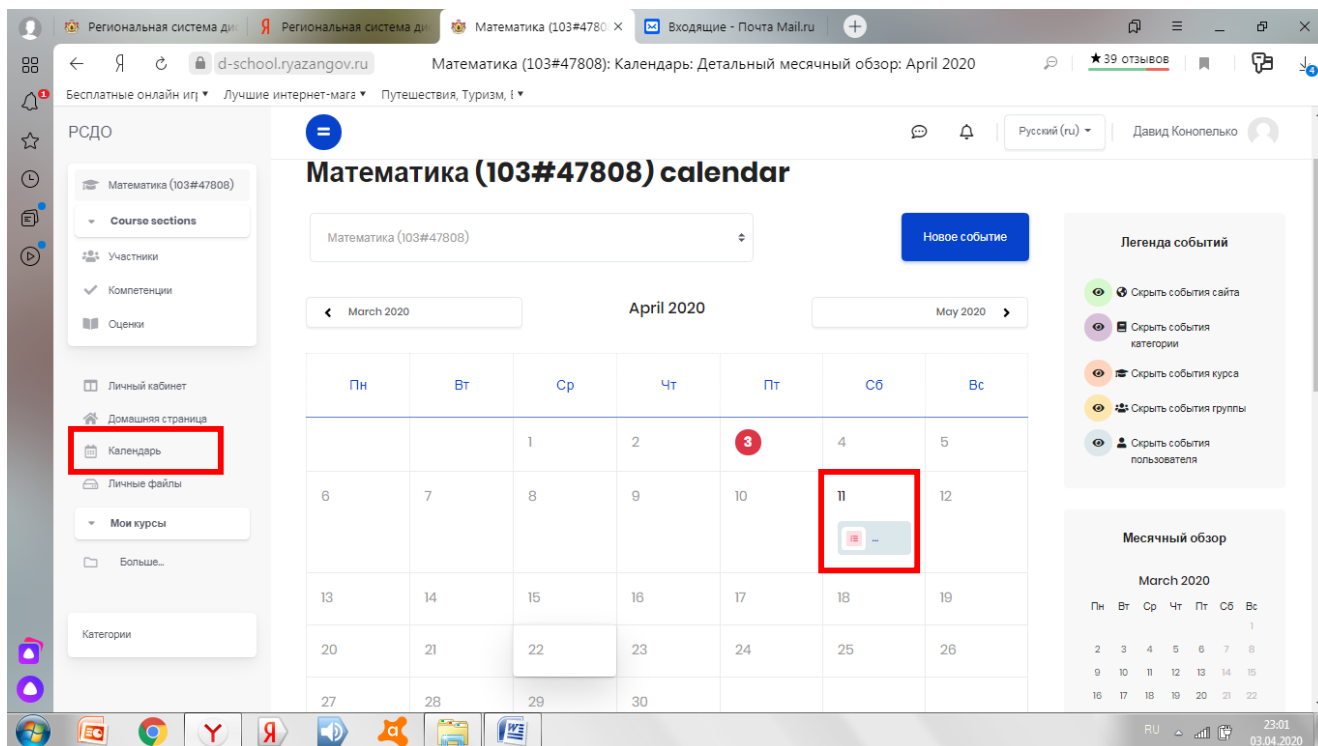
Региональная система ди | Региональная система ди | Математика (103#4780 × | Входящие - Почта Mail.ru

d-school.ryazangov.ru   Математика (103#47808): Календарь: Детальный месячный обзор: April 2020   ★39 отзывов

Бесплатные онлайн иг ▾  Лучшие интернет-мага ▾  Путешествия, Туризм, ▾

РСДО

Русский (ru) ▾   Давид Конопелько

Математика (103#47808) calendar

Математика (103#47808)
Course sections
Участники
Компетенции
Оценки

Личный кабинет
Домашняя страница
Календарь
Личные файлы
Мои курсы
Больше...

Категории

Математика (103#47808)

Новое событие

March 2020   April 2020   May 2020

| Пн | Вт | Ср | Чт | Пт | Сб | Вс |
|---|---|---|---|---|---|---|
| | | 1 | 2 | 3 | 4 | 5 |
| 6 | 7 | 8 | 9 | 10 | 11 ... | 12 |
| 13 | 14 | 15 | 16 | 17 | 18 | 19 |
| 20 | 21 | 22 | 23 | 24 | 25 | 26 |
| 27 | 28 | 29 | 30 | | | |

Легенда событий
Скрыть события сайта
Скрыть события категории
Скрыть события курса
Скрыть события группы
Скрыть события пользователя

Месячный обзор

March 2020
| Пн | Вт | Ср | Чт | Пт | Сб | Вс |
|---|---|---|---|---|---|---|
| | | | | | | 1 |
| 2 | 3 | 4 | 5 | 6 | 7 | 8 |
| 9 | 10 | 11 | 12 | 13 | 14 | 15 |
| 16 | 17 | 18 | 19 | 20 | 21 | 22 |

RU 23:01 03.04.2020